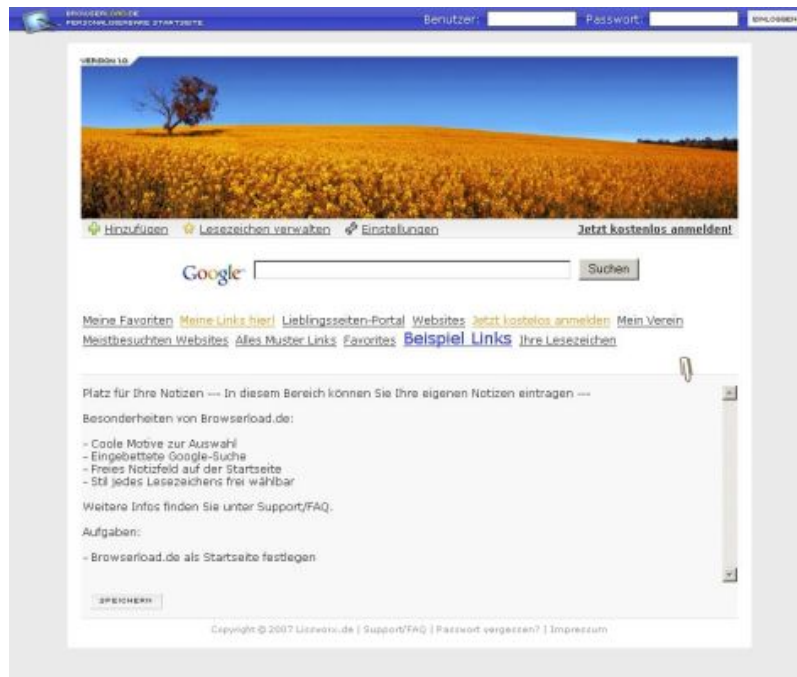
BROWSERLOAD.DE
PERSONALISIERBARE STARTSEITE

Benutzer: Passwort: EINLOGGEN

VERSION 1.0

Hinzufügen Lesezeichen verwalten Einstellungen Jetzt kostenlos anmelden!

Google Suchen

Meine Favoriten Meine Links hier! Lieblingsseiten-Portal Websites Jetzt kostenlos anmelden Mein Verein Meistbesuchten Websites Alles Muster Links Favorites Beispiel Links Ihre Lesezeichen

Platz für Ihre Notizen --- In diesem Bereich können Sie Ihre eigenen Notizen eintragen ---

Besonderheiten von Browserload.de:

- Coole Motive zur Auswahl
- Eingebettete Google-Suche
- Freies Notizfeld auf der Startseite
- Stil jedes Lesezeichens frei wählbar

Weitere Infos finden Sie unter Support/FAQ.

Aufgaben:

- Browserload.de als Startseite festlegen

SPEICHERN

Copyright © 2007 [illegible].de | Support/FAQ | Passwort vergessen? | Impressum